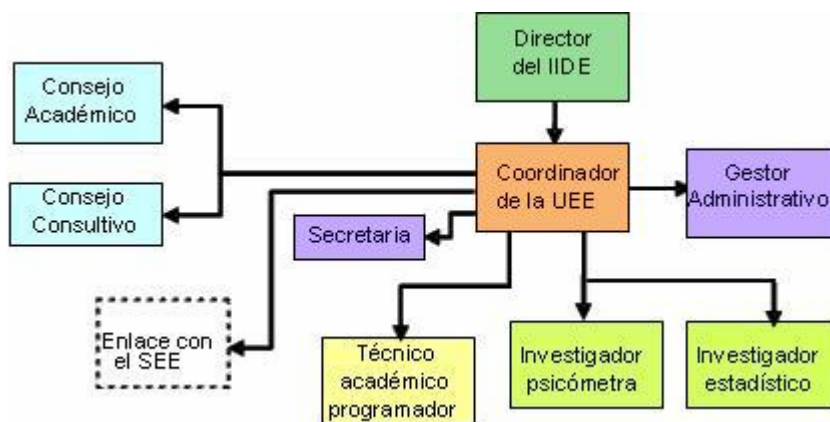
Director del IIDE

Consejo Académico

Consejo Consultivo

Coordinador de la UEE

Gestor Administrativo

Secretaria

Enlace con el SEE

Técnico académico programador

Investigador psicómetra

Investigador estadístico